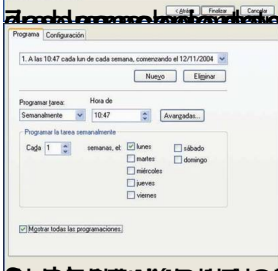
< Atrás | Finalizar | Cancelar

Programa | Configuración

1. A las 10:47 cada lun de cada semana, comenzando el 12/11/2004

Nuevo | Eliminar

Programar tarea:
Semanalmente

Hora de
10:47

Avanzadas...

Programar la tarea semanalmente

Cada 1 semanas, el:
☑ lunes
☐ martes
☐ miércoles
☐ jueves
☐ viernes
☐ sábado
☐ domingo

☑ Mostrar todas las programaciones.